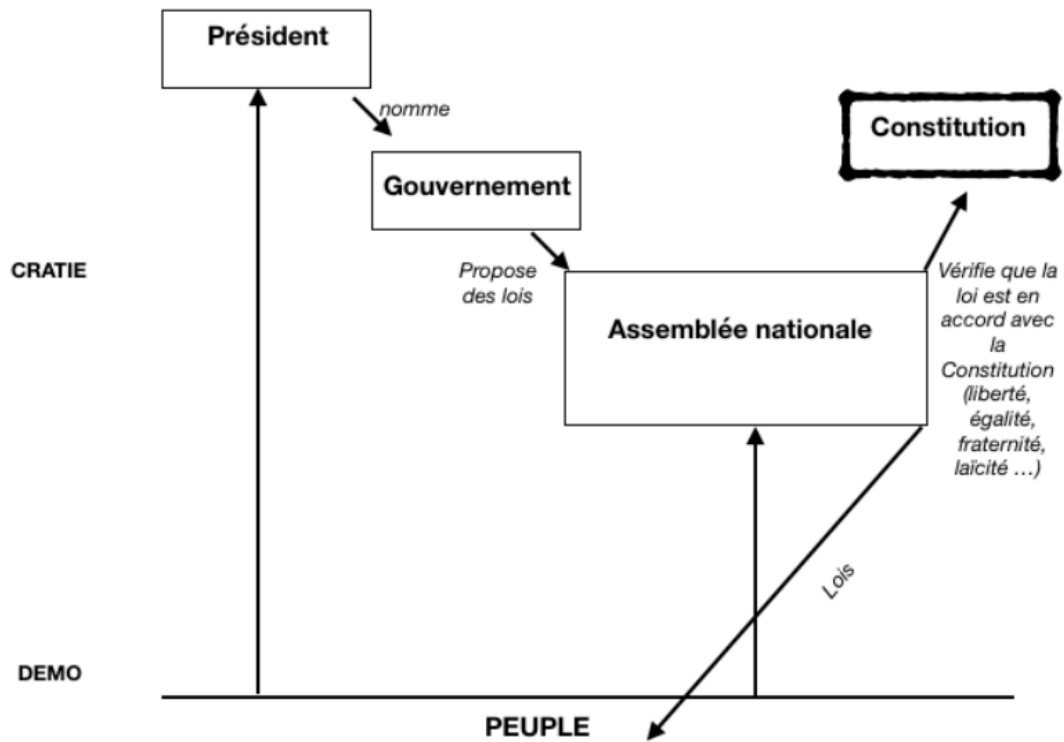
Président

nomme

Constitution

Gouvernement

CRATIE

Propose des lois

Assemblée nationale

Vérifie que la loi est en accord avec la Constitution (liberté, égalité, fraternité, laïcité …)

Lois

DEMO

PEUPLE